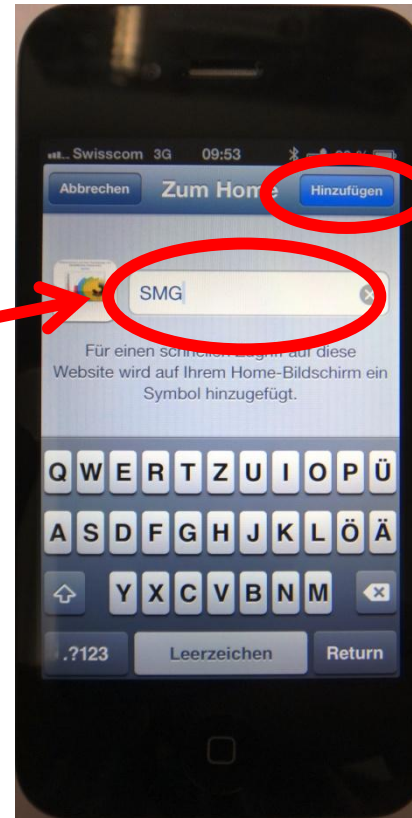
Swisscom 3G 09:53 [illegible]

Abbrechen Zum Home Hinzufügen

SMG

Für einen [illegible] Zugriff auf diese Website wird auf Ihrem Home-Bildschirm ein Symbol hinzugefügt.

Q W E R T Z U I O P Ü
A S D F G H J K L Ö Ä
Y X C V B N M
.?123 Leerzeichen Return